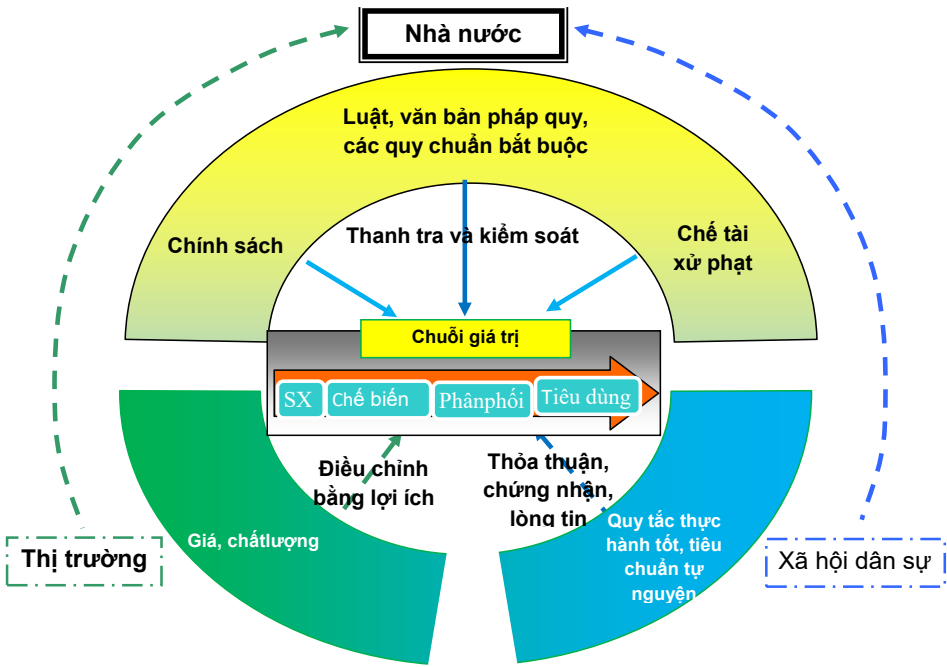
Nhà nước

Luật, văn bản pháp quy, các quy chuẩn bắt buộc

Chính sách

Thanh tra và kiểm soát

Chế tài xử phạt

Chuỗi giá trị

SX

Chế biến

Phânphối

Tiêu dùng

Điều chỉnh bằng lợi ích

Thỏa thuận, chứng nhận, lòng tin

Thị trường

Giá, chấtlượng

Quy tắc thực hành tốt, tiêu chuẩn tự nguyện

Xã hội dân sự